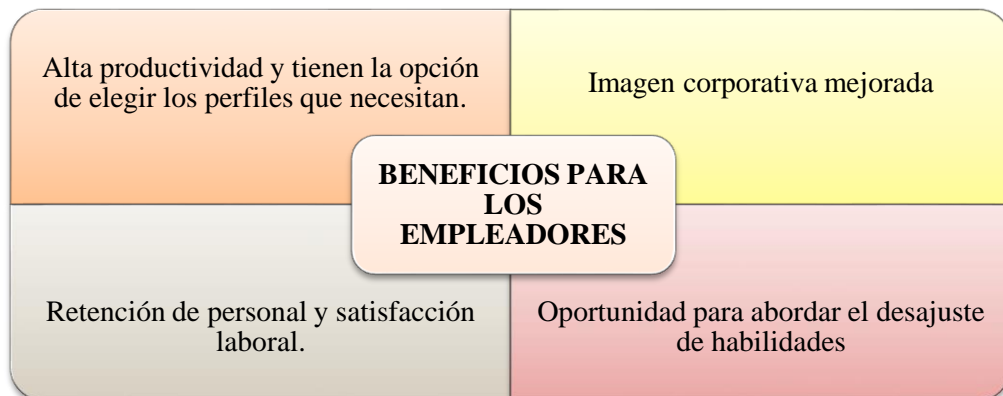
Alta productividad y tienen la opción de elegir los perfiles que necesitan.

Imagen corporativa mejorada

BENEFICIOS PARA LOS EMPLEADORES

Retención de personal y satisfacción laboral.

Oportunidad para abordar el desajuste de habilidades